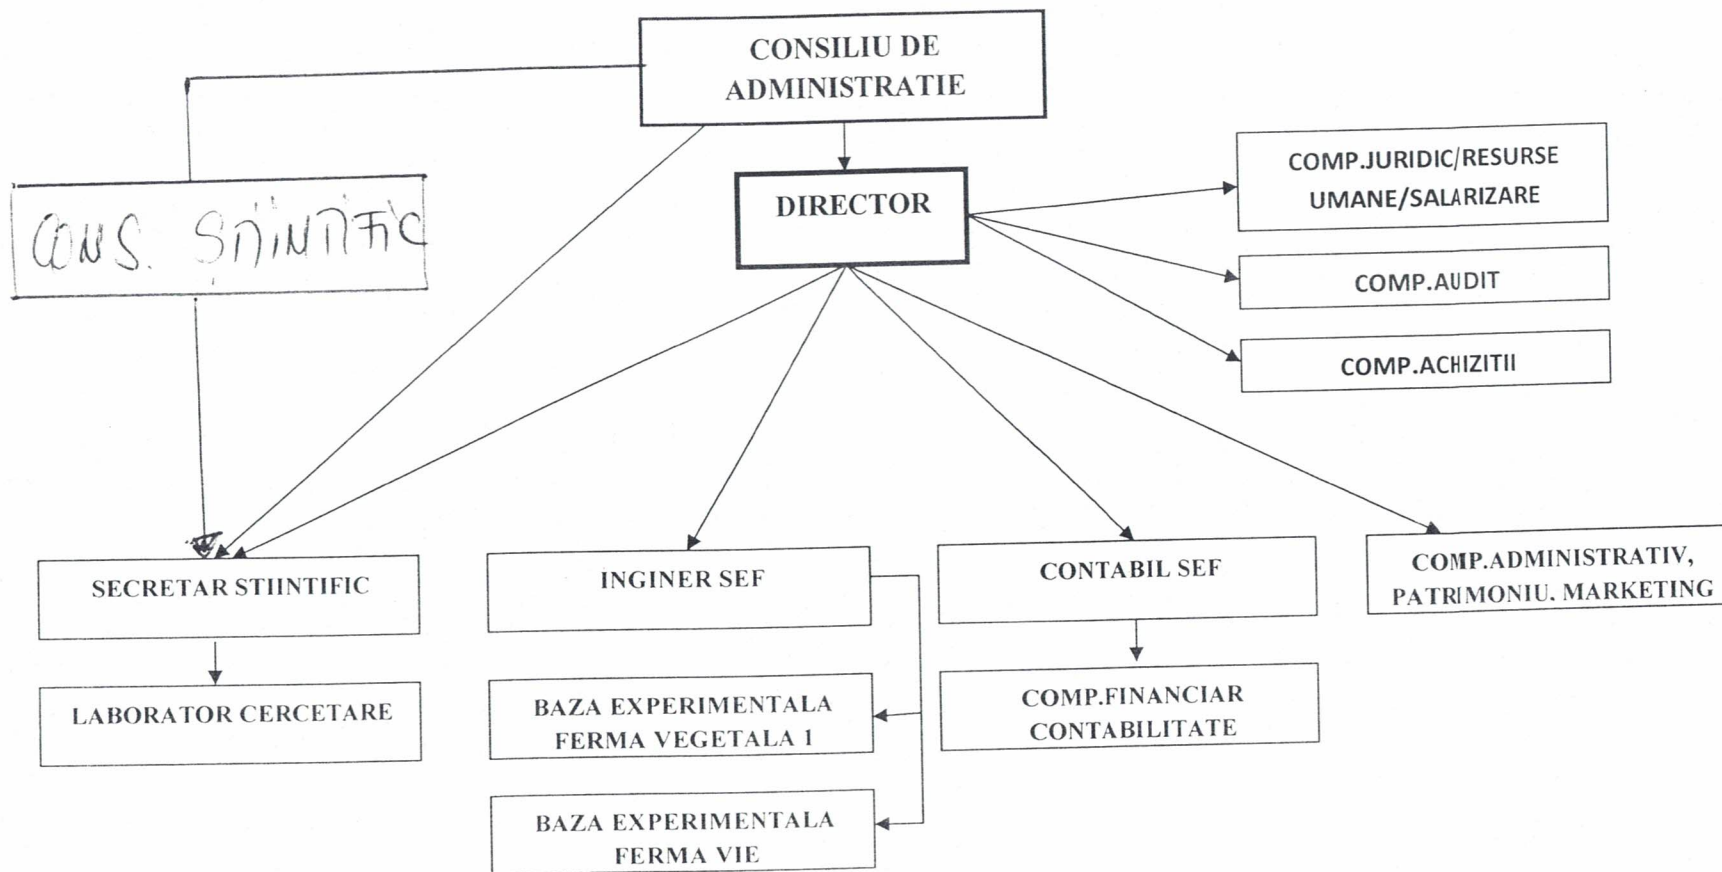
CONSILIU DE ADMINISTRATIE

CONS. STIINTIFIC

DIRECTOR

COMP.JURIDIC/RESURSE UMANE/SALARIZARE

COMP.AUDIT

COMP.ACHIZITII

SECRETAR STIINTIFIC

INGINER SEF

CONTABIL SEF

COMP.ADMINISTRATIV, PATRIMONIU. MARKETING

LABORATOR CERCETARE

BAZA EXPERIMENTALA FERMA VEGETALA 1

COMP.FINANCIAR CONTABILITATE

BAZA EXPERIMENTALA FERMA VIE